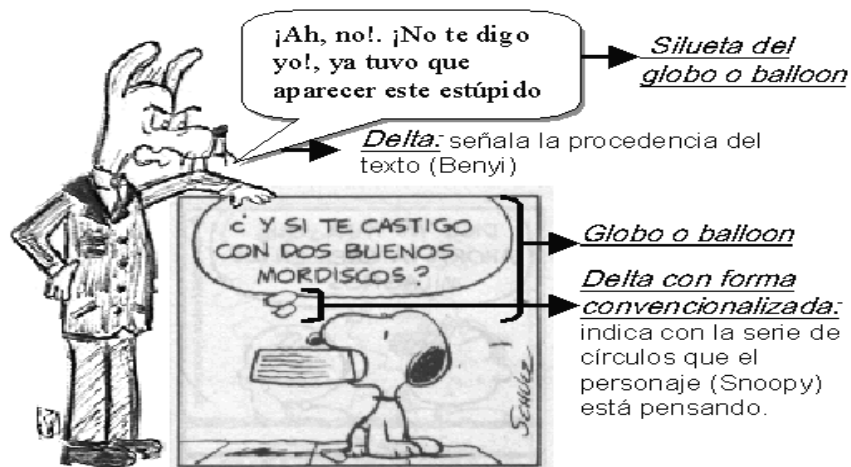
¡Ah, no!. ¡No te digo yo!, ya tuvo que aparecer este estúpido

Silueta del globo o balloon

Delta: señala la procedencia del texto (Benyi)

¿ Y SI TE CASTIGO CON DOS BUENOS MORDISCOS ?

Globo o balloon

Delta con forma convencionalizada: indica con la serie de círculos que el personaje (Snoopy) está pensando.

SCHULZ